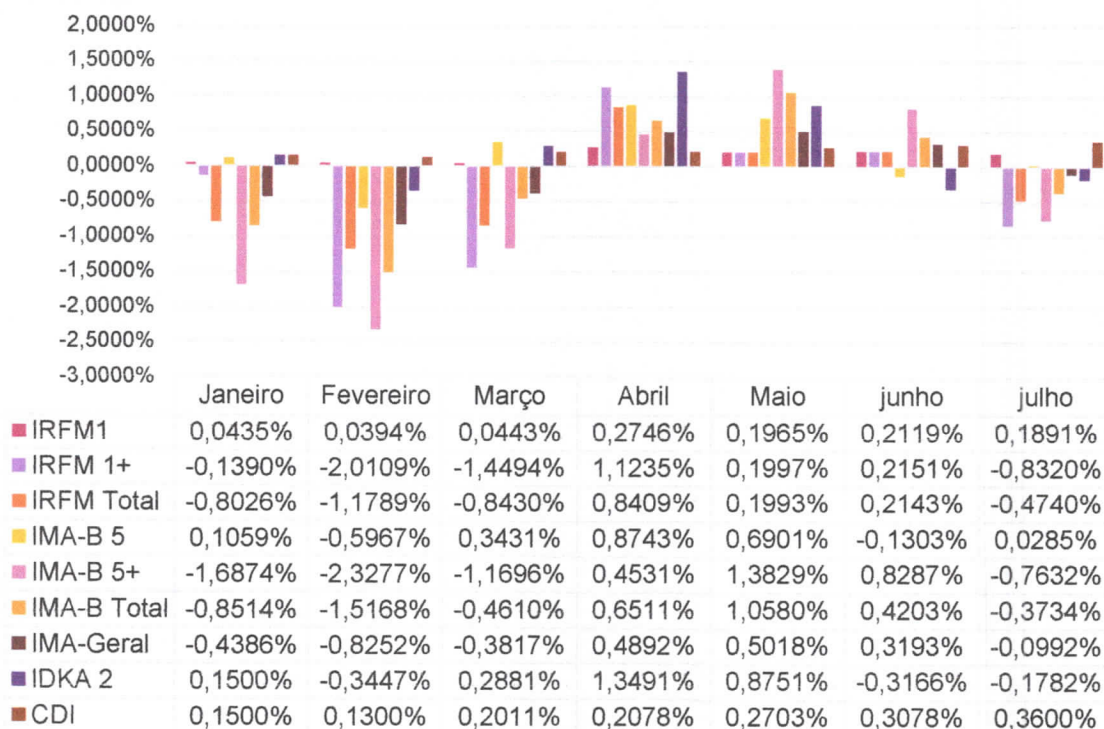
2,0000%
1,5000%
1,0000%
0,5000%
0,0000%
-0,5000%
-1,0000%
-1,5000%
-2,0000%
-2,5000%
-3,0000%

| | Janeiro | Fevereiro | Março | Abril | Maio | junho | julho |
|---|---|---|---|---|---|---|---|
| IRFM1 | 0,0435% | 0,0394% | 0,0443% | 0,2746% | 0,1965% | 0,2119% | 0,1891% |
| IRFM 1+ | -0,1390% | -2,0109% | -1,4494% | 1,1235% | 0,1997% | 0,2151% | -0,8320% |
| IRFM Total | -0,8026% | -1,1789% | -0,8430% | 0,8409% | 0,1993% | 0,2143% | -0,4740% |
| IMA-B 5 | 0,1059% | -0,5967% | 0,3431% | 0,8743% | 0,6901% | -0,1303% | 0,0285% |
| IMA-B 5+ | -1,6874% | -2,3277% | -1,1696% | 0,4531% | 1,3829% | 0,8287% | -0,7632% |
| IMA-B Total | -0,8514% | -1,5168% | -0,4610% | 0,6511% | 1,0580% | 0,4203% | -0,3734% |
| IMA-Geral | -0,4386% | -0,8252% | -0,3817% | 0,4892% | 0,5018% | 0,3193% | -0,0992% |
| IDKA 2 | 0,1500% | -0,3447% | 0,2881% | 1,3491% | 0,8751% | -0,3166% | -0,1782% |
| CDI | 0,1500% | 0,1300% | 0,2011% | 0,2078% | 0,2703% | 0,3078% | 0,3600% |